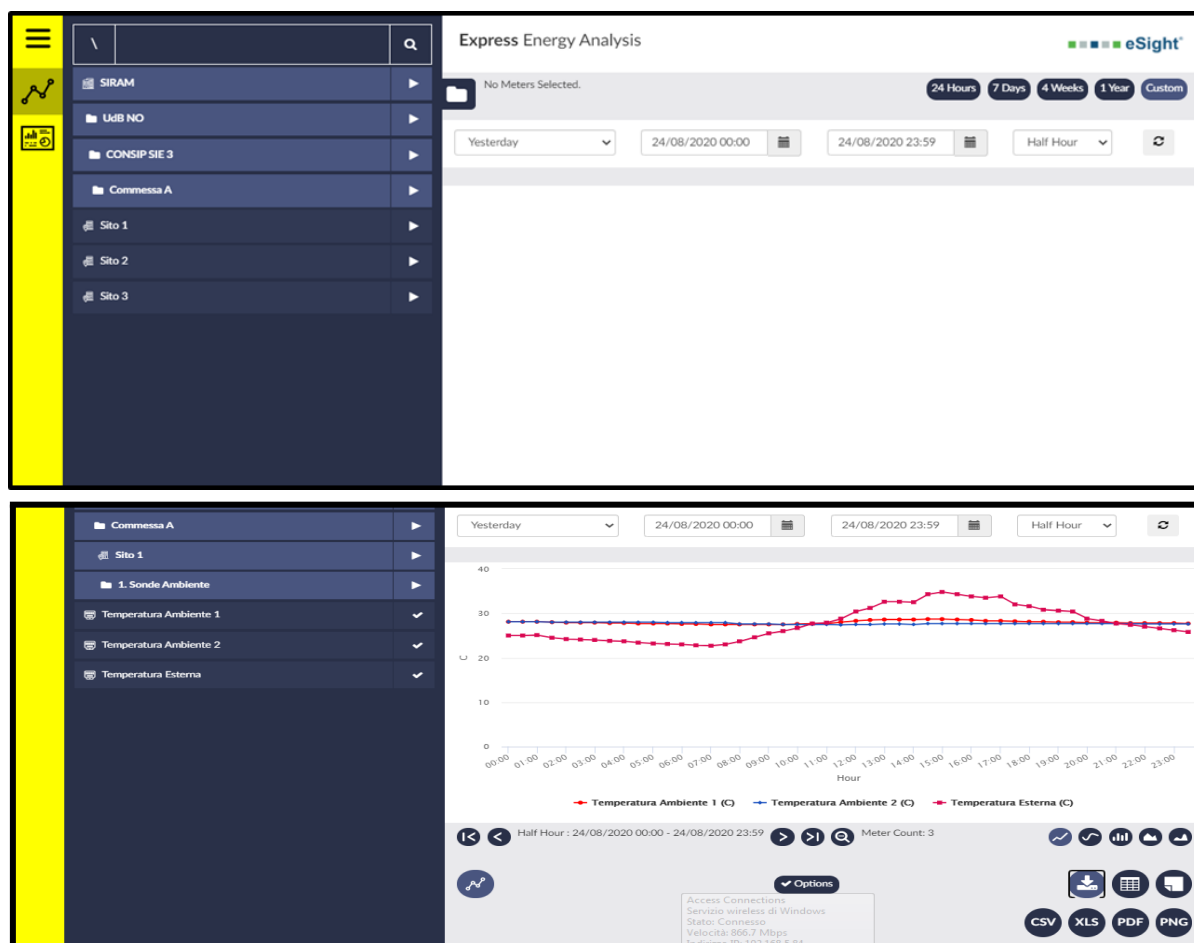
\

SIRAM
UdB NO
CONSIP SIE 3
Commessa A
Sito 1
Sito 2
Sito 3

Express Energy Analysis

eSight

No Meters Selected.

24 Hours | 7 Days | 4 Weeks | 1 Year | Custom

Yesterday | 24/08/2020 00:00 | 24/08/2020 23:59 | Half Hour

Commessa A
Sito 1
1. Sonde Ambiente
Temperatura Ambiente 1
Temperatura Ambiente 2
Temperatura Esterna

Yesterday | 24/08/2020 00:00 | 24/08/2020 23:59 | Half Hour

40
30
C 20
10
0
00:00 01:00 02:00 03:00 04:00 05:00 06:00 07:00 08:00 09:00 10:00 11:00 12:00 13:00 14:00 15:00 16:00 17:00 18:00 19:00 20:00 21:00 22:00 23:00
Hour

Temperatura Ambiente 1 (C) | Temperatura Ambiente 2 (C) | Temperatura Esterna (C)

Half Hour : 24/08/2020 00:00 - 24/08/2020 23:59 | Meter Count: 3

Options

Access Connections
Servizio wireless di Windows
Stato: Connesso
Velocità: 866.7 Mbps
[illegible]

CSV XLS PDF PNG